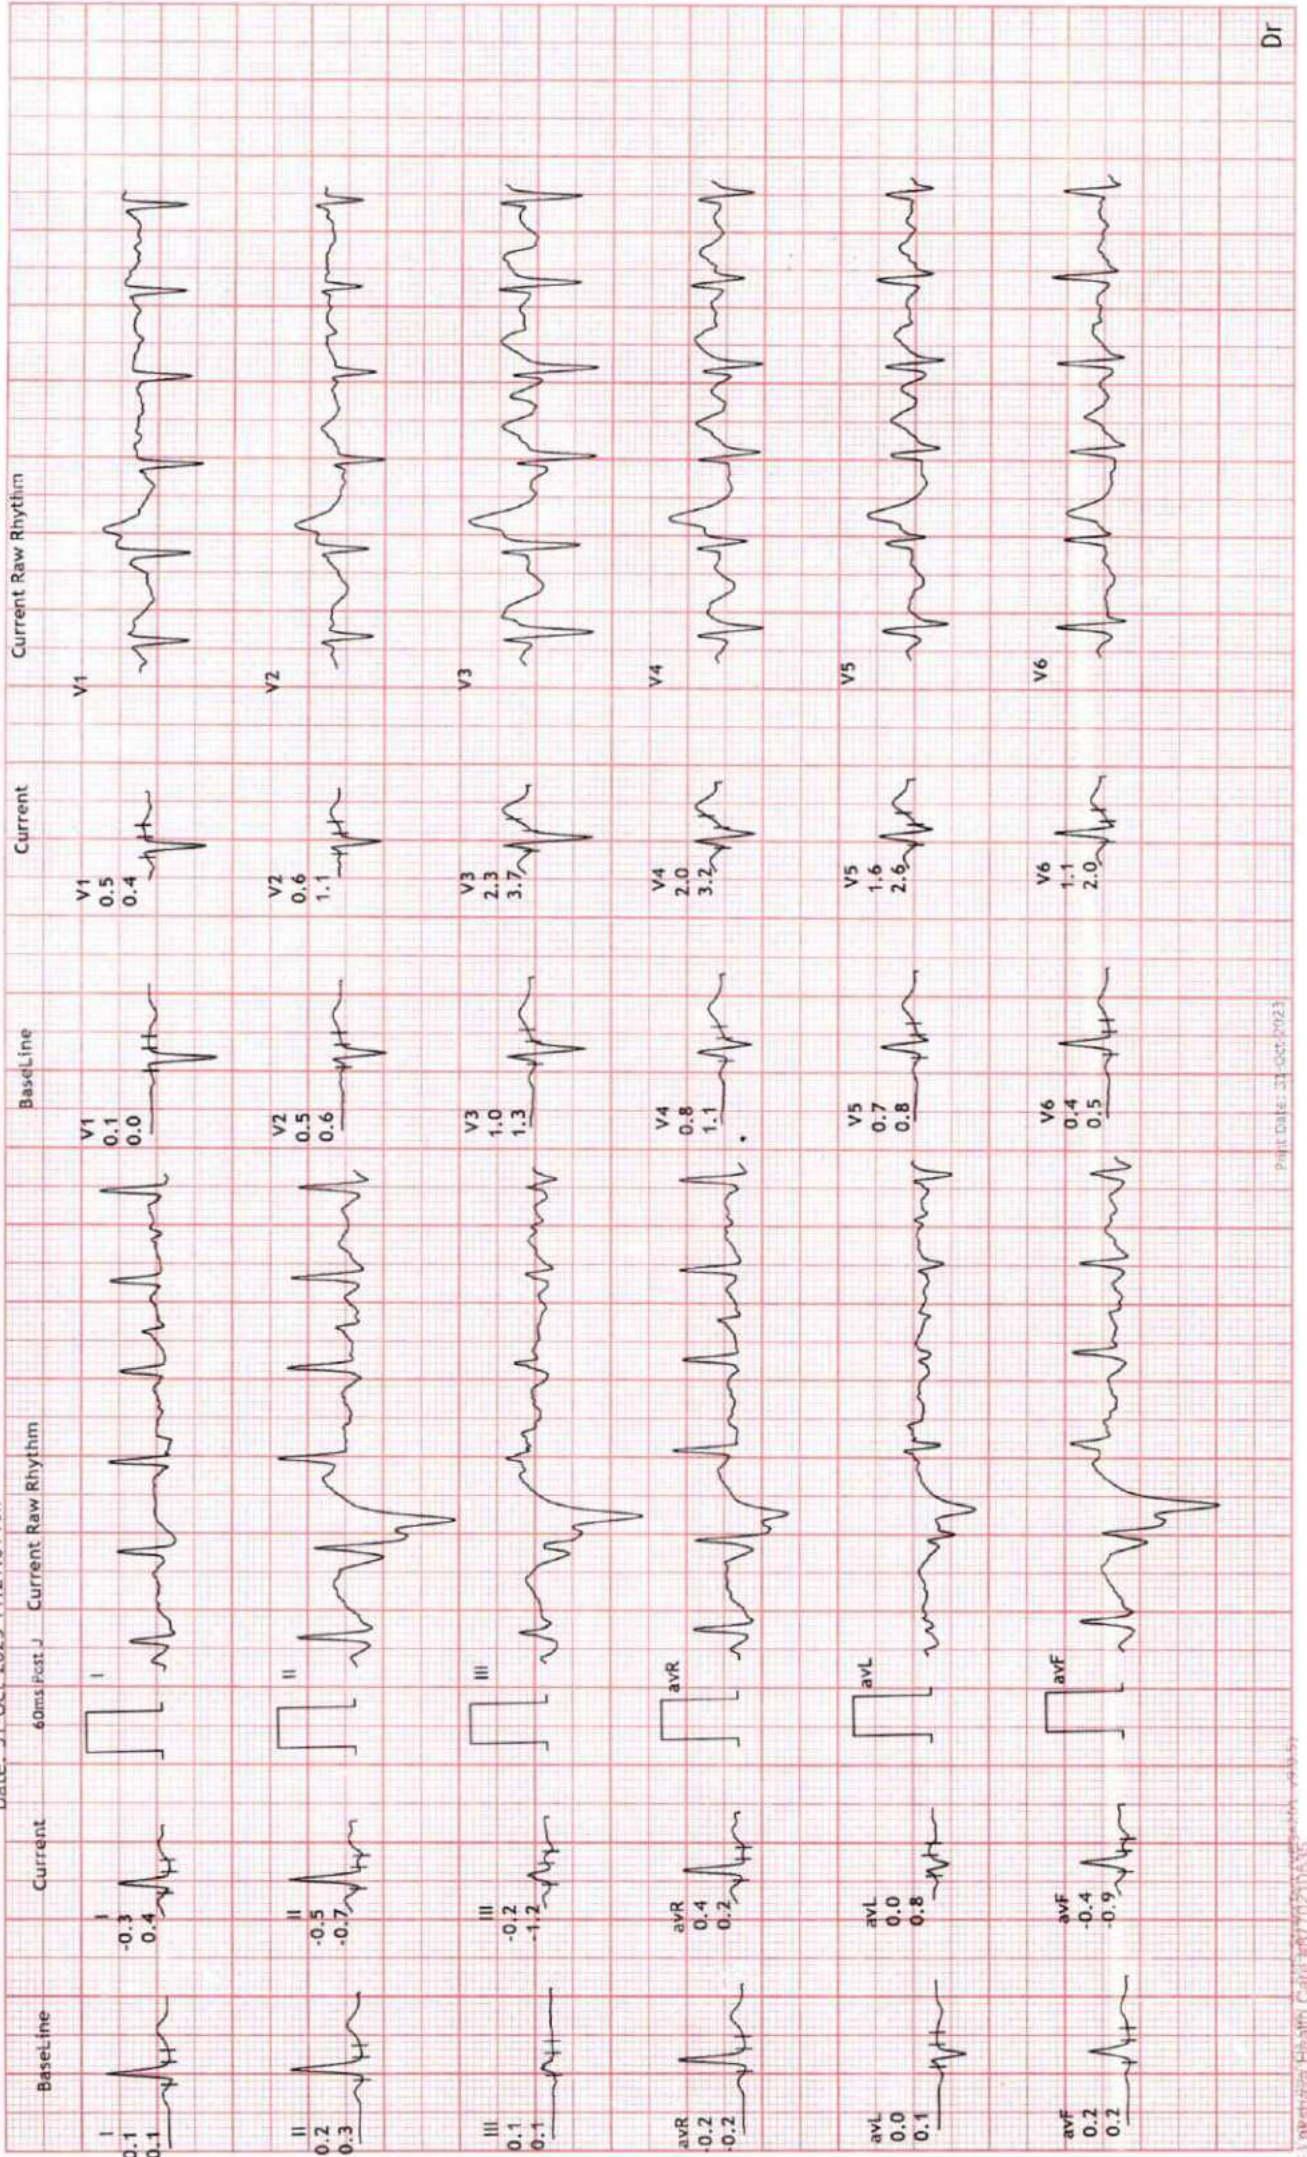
BaseLine

I
0.1
0.1

II
0.2
0.3

III
0.1
0.1

avR
-0.2
-0.2

avL
0.0
0.1

avF
0.2
0.2

Current

I
-0.3
0.4

II
-0.5
-0.7

III
-0.2
-1.2

avR
0.4
0.2

avL
0.0
0.8

avF
-0.4
-0.9

Date: 31-Oct-2023 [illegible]

60ms Post J Current Raw Rhythm

I

II

III

avR

avL

avF

BaseLine

V1
0.1
0.0

V2
0.5
0.6

V3
1.0
1.3

V4
0.8
1.1

V5
0.7
0.8

V6
0.4
0.5

Print Date: 31-Oct-2023

Current

V1
0.5
0.4

V2
0.6
1.1

V3
2.3
3.7

V4
2.0
3.2

V5
1.6
2.6

V6
1.1
2.0

Current Raw Rhythm

V1

V2

V3

V4

V5

V6

Dr

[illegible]